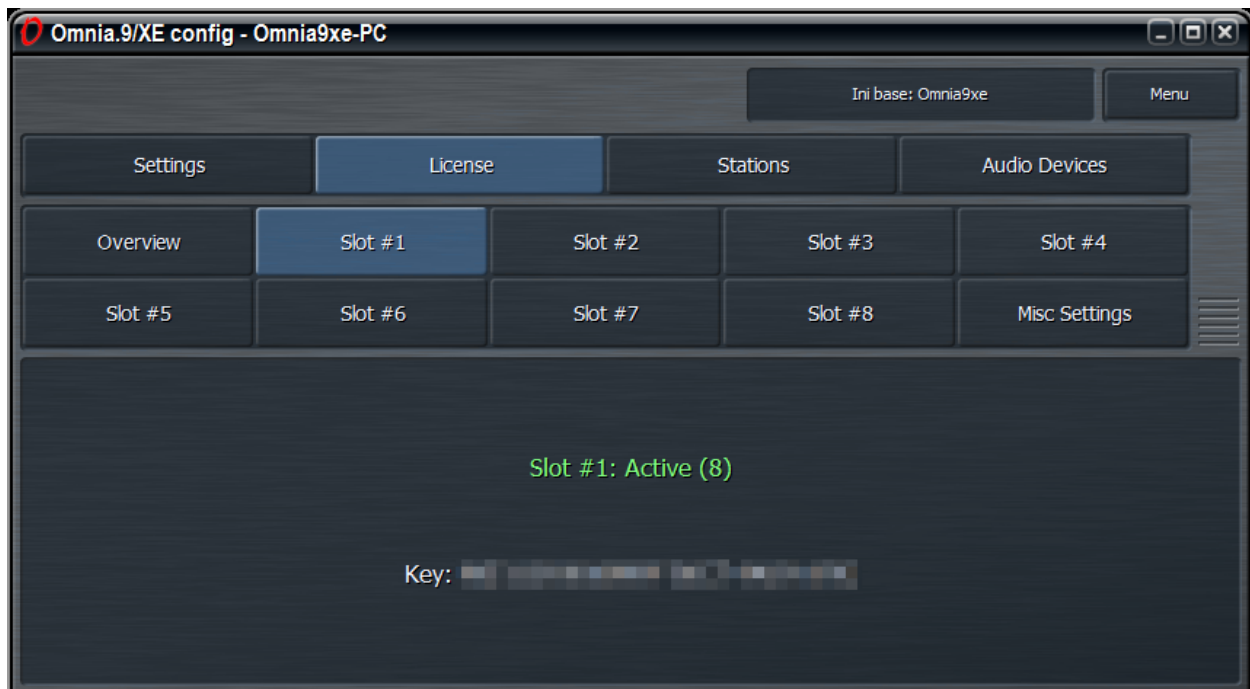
Omnia.9/XE config - Omnia9xe-PC

Ini base: Omnia9xe

Menu

Settings

License

Stations

Audio Devices

Overview

Slot #1

Slot #2

Slot #3

Slot #4

Slot #5

Slot #6

Slot #7

Slot #8

Misc Settings

Slot #1: Active (8)

Key: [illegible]